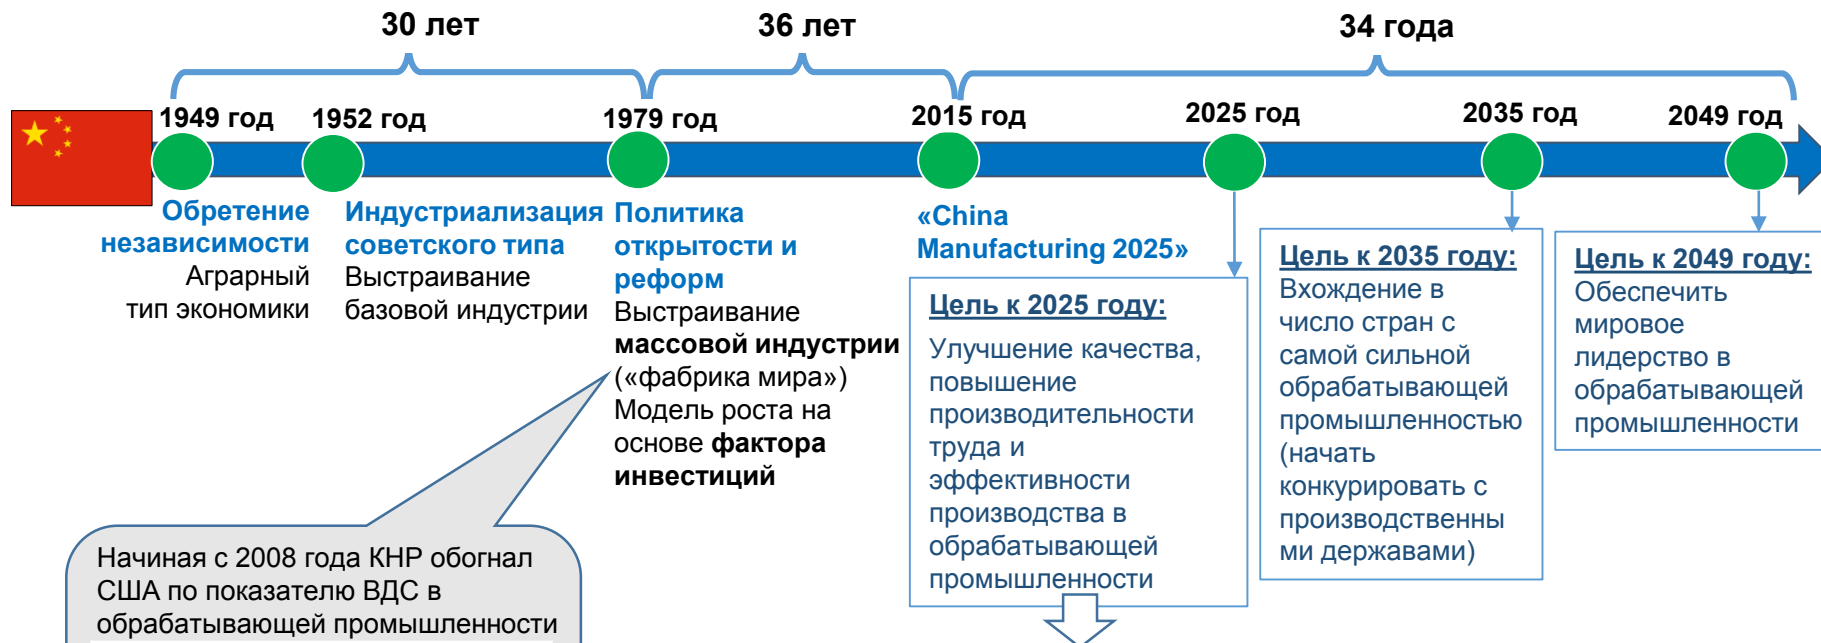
30 лет

36 лет

34 года

1949 год

1952 год

1979 год

2015 год

2025 год

2035 год

2049 год

Обретение независимости
Аграрный тип экономики

Индустриализация советского типа
Выстраивание базовой индустрии

Политика открытости и реформ
Выстраивание **массовой индустрии** («фабрика мира»)
Модель роста на основе **фактора инвестиций**

«China Manufacturing 2025»

Цель к 2025 году:
Улучшение качества, повышение производительности труда и эффективности производства в обрабатывающей промышленности

Цель к 2035 году:
Вхождение в число стран с самой сильной обрабатывающей промышленностью (начать конкурировать с производственными державами)

Цель к 2049 году:
Обеспечить мировое лидерство в обрабатывающей промышленности

Начиная с 2008 года КНР обогнал США по показателю ВДС в обрабатывающей промышленности